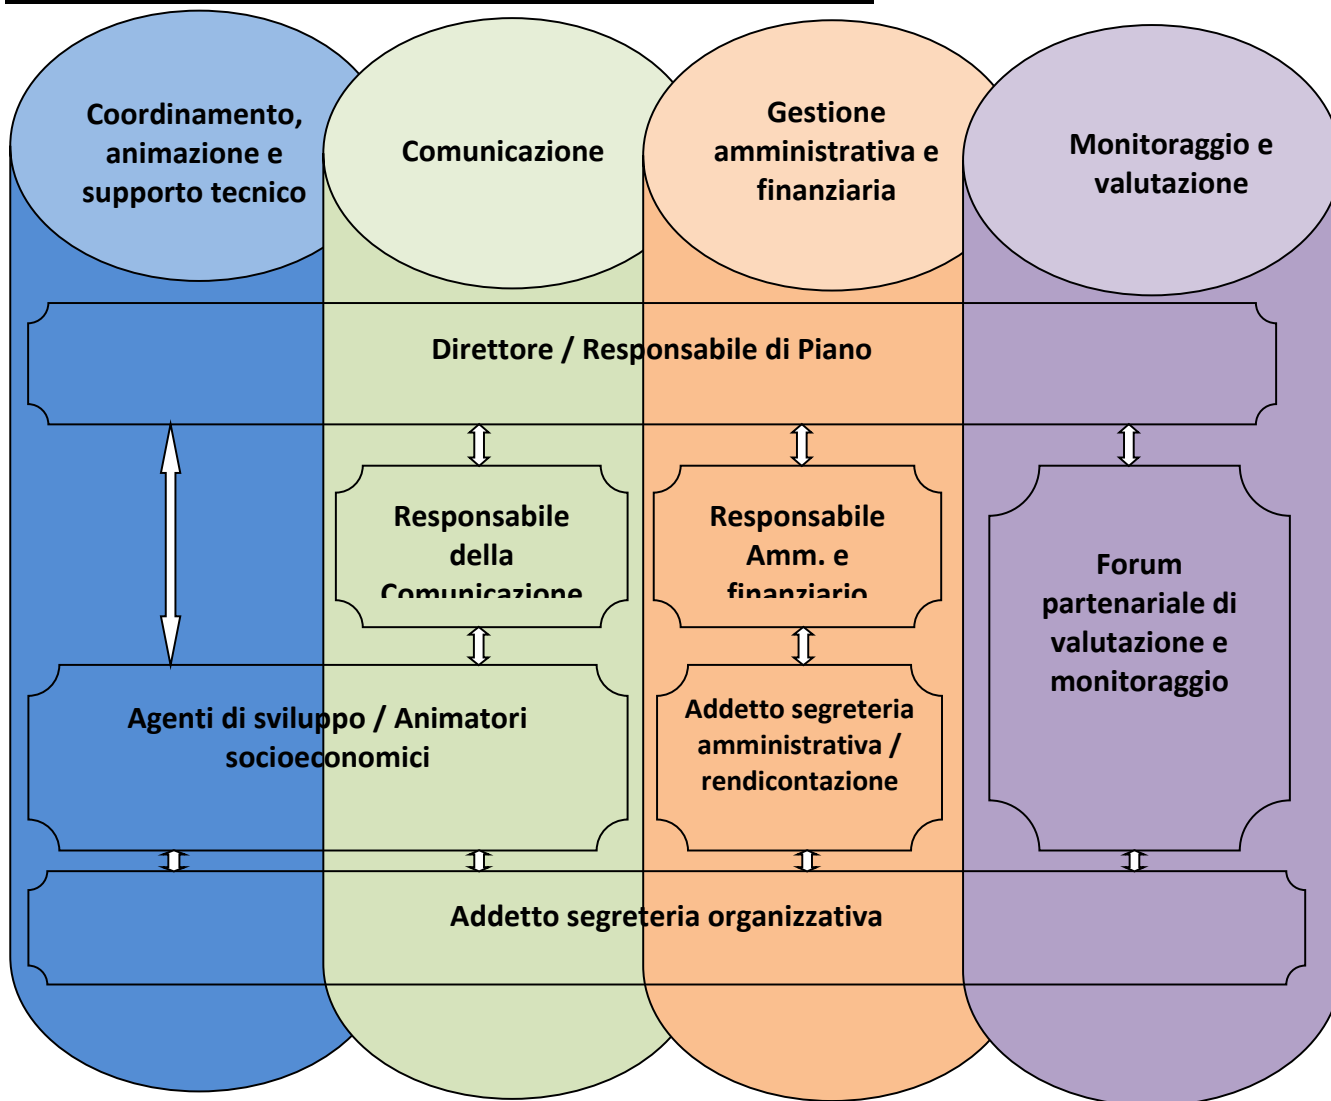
Coordinamento, animazione e supporto tecnico

Comunicazione

Gestione amministrativa e finanziaria

Monitoraggio e valutazione

Direttore / Responsabile di Piano

Responsabile della Comunicazione

Responsabile Amm. e finanziario

Forum partenariale di valutazione e monitoraggio

Agenti di sviluppo / Animatori socioeconomici

Addetto segreteria amministrativa / rendicontazione

Addetto segreteria organizzativa